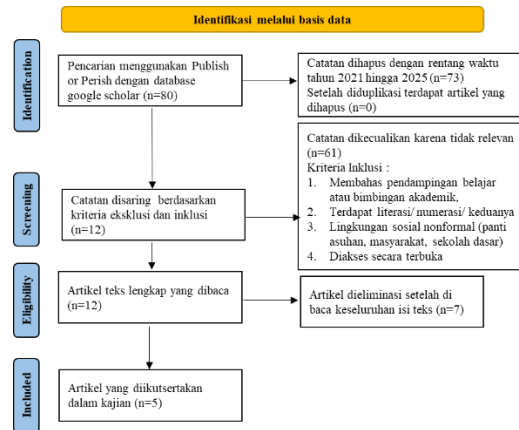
Identifikasi melalui basis data

Identification

Pencarian menggunakan Publish or Perish dengan database google scholar (n=80)

Catatan dihapus dengan rentang waktu tahun 2021 hingga 2025 (n=73)
Setelah diduplikasi terdapat artikel yang dihapus (n=0)

Screening

Catatan disaring berdasarkan kriteria eksklusi dan inklusi (n=12)

Catatan dikecualikan karena tidak relevan (n=61)
Kriteria Inklusi :
1. Membahas pendampingan belajar atau bimbingan akademik,
2. Terdapat literasi/ numerasi/ keduanya
3. Lingkungan sosial nonformal (panti asuhan, masyarakat, sekolah dasar)
4. Diakses secara terbuka

Eligibility

Artikel teks lengkap yang dibaca (n=12)

Artikel dieliminasi setelah di baca keseluruhan isi teks (n=7)

Included

Artikel yang diikutsertakan dalam kajian (n=5)